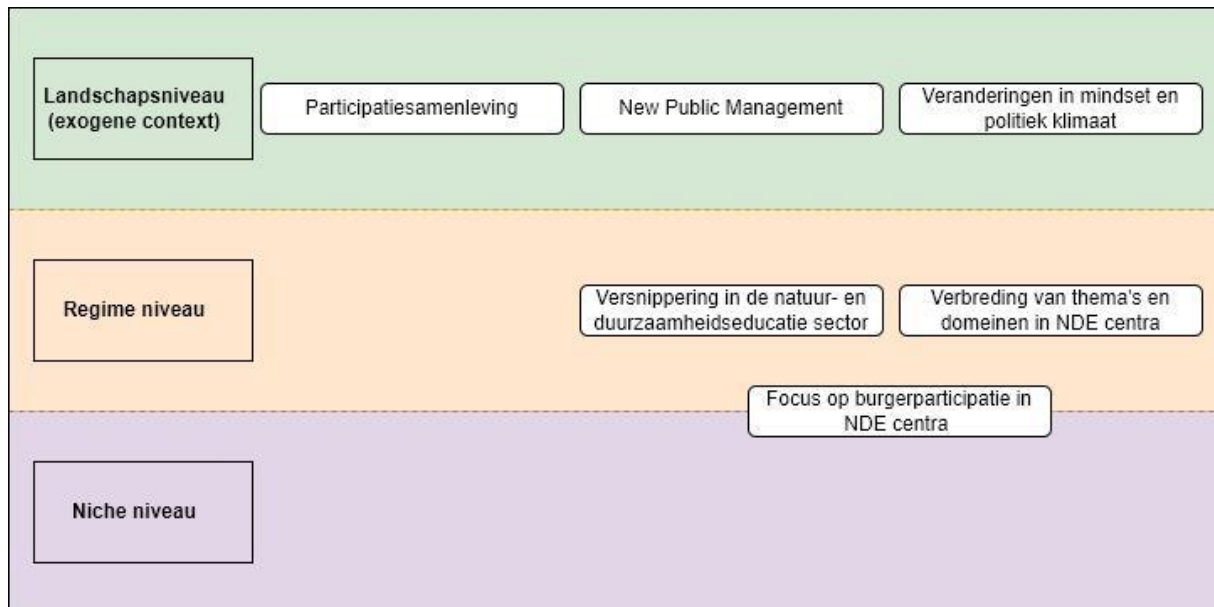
Landschapsniveau (exogene context)

Participatiesamenleving

New Public Management

Veranderingen in mindset en politiek klimaat

Regime niveau

Versnippering in de natuur- en duurzaamheidseducatie sector

Verbreding van thema's en domeinen in NDE centra

Focus op burgerparticipatie in NDE centra

Niche niveau